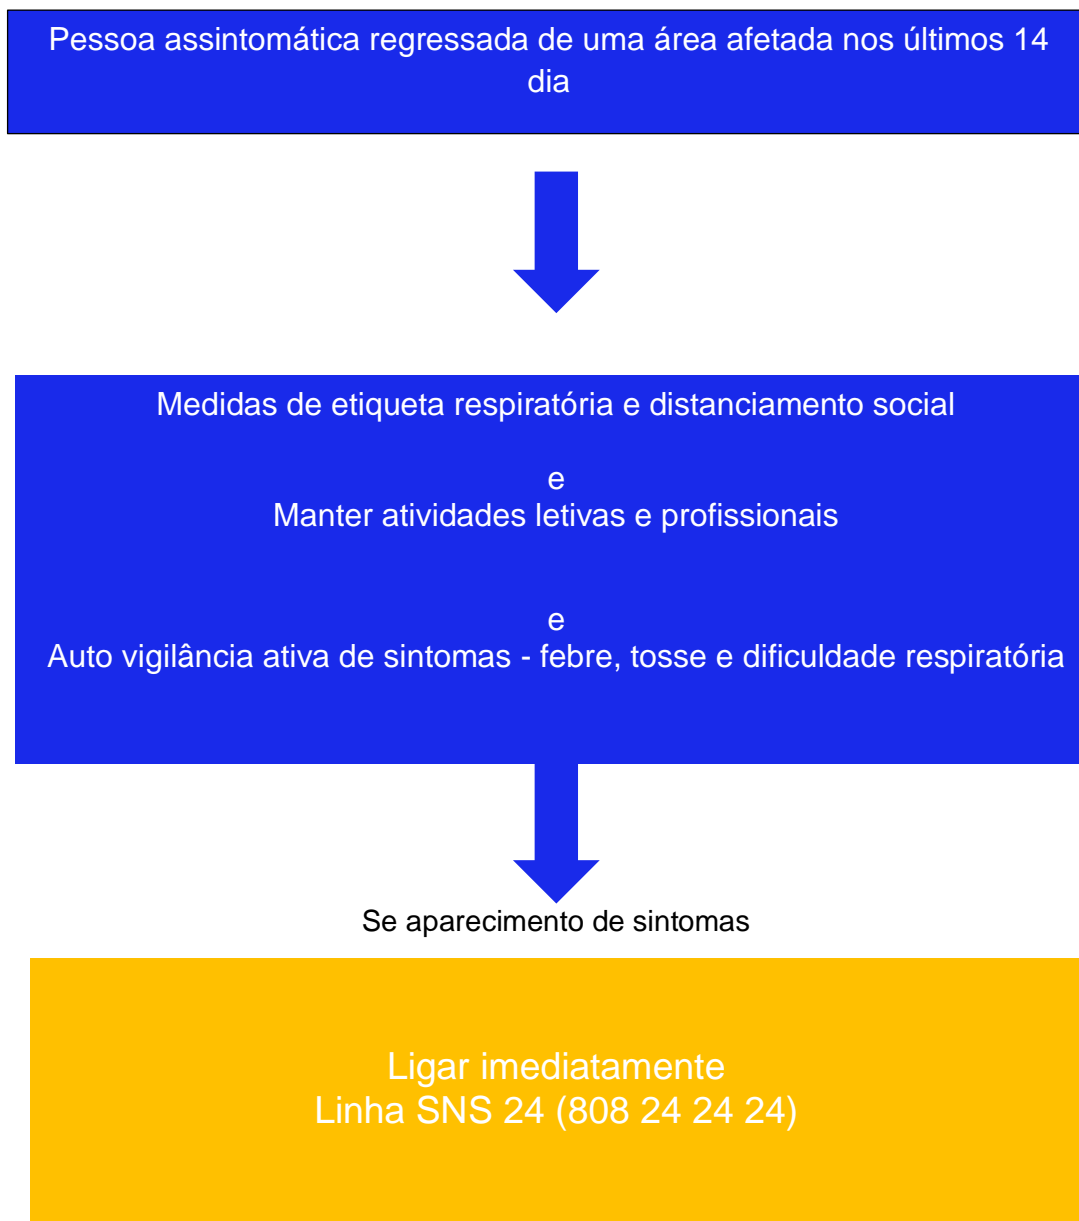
Pessoa assintomática regressada de uma área afetada nos últimos 14 dia

Medidas de etiqueta respiratória e distanciamento social

e

Manter atividades letivas e profissionais

e

Auto vigilância ativa de sintomas - febre, tosse e dificuldade respiratória

Se aparecimento de sintomas

Ligar imediatamente
Linha SNS 24 (808 24 24 24)